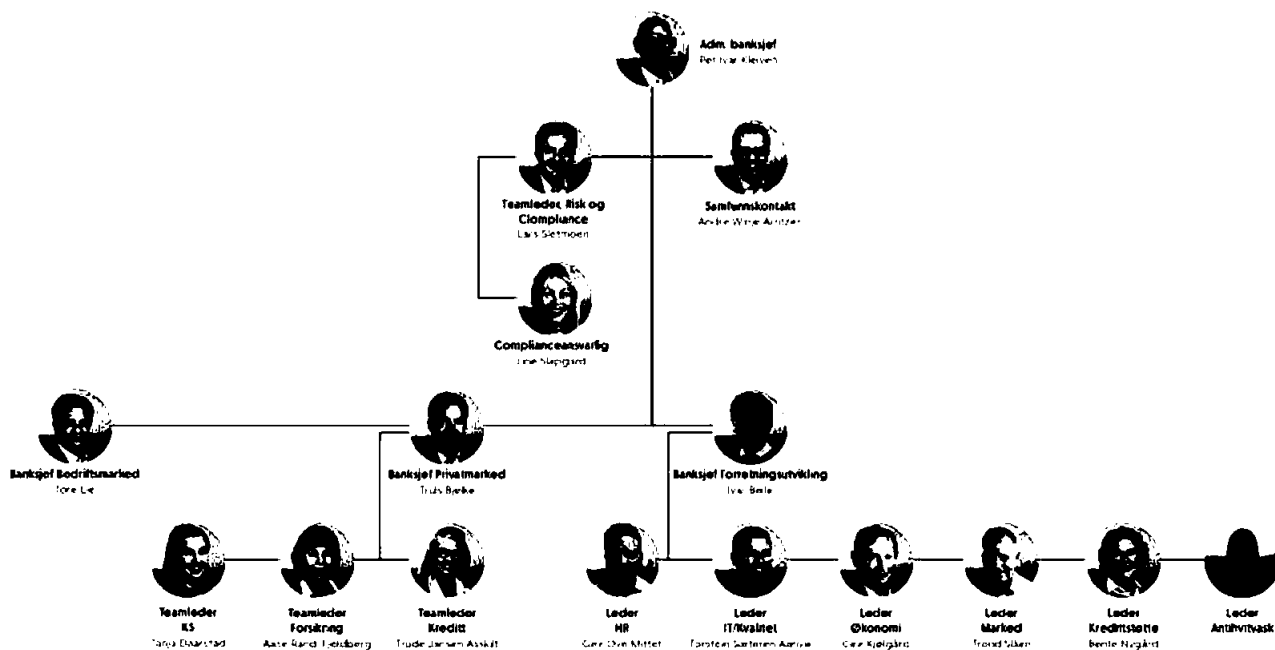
Adm. banksjef
Per Ivar Kleiven

Teamleder Risk og Compliance
Lars Slettmoen

Samfunnskontakt
Andre Winje Arntzen

Complianceansvarlig
Line Slapgård

Banksjef Bedriftsmarked
Tore Lie

Banksjef Privatmarked
Truls Bjerke

Banksjef Forretningsutvikling
Ivar Bele

Teamleder
KS
Tanja Elvarstad

Teamleder
Forsikring
Aase Randi Fjeldberg

Teamleder
Kreditt
Trude Jensen Asskilt

Leder
HR
Geir Olav Mittet

Leder
IT/Kvalitet
Torstein Sæterem Aamot

Leder
Økonomi
Geir Kjølgård

Leder
Marked
Trond Viken

Leder
Kredittstøtte
Bente Nygård

Leder
Antihvitvask